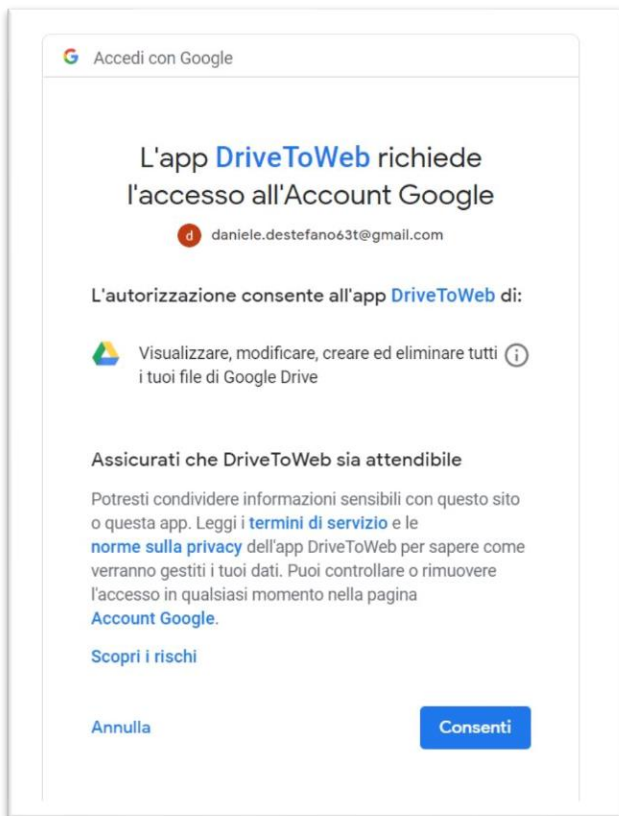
G Accedi con Google

L'app DriveToWeb richiede l'accesso all'Account Google

d daniele.destefano63t@gmail.com

L'autorizzazione consente all'app DriveToWeb di:

Visualizzare, modificare, creare ed eliminare tutti i tuoi file di Google Drive

Assicurati che DriveToWeb sia attendibile

Potresti condividere informazioni sensibili con questo sito o questa app. Leggi i termini di servizio e le norme sulla privacy dell'app DriveToWeb per sapere come verranno gestiti i tuoi dati. Puoi controllare o rimuovere l'accesso in qualsiasi momento nella pagina Account Google.

Scopri i rischi

Annulla

Consenti